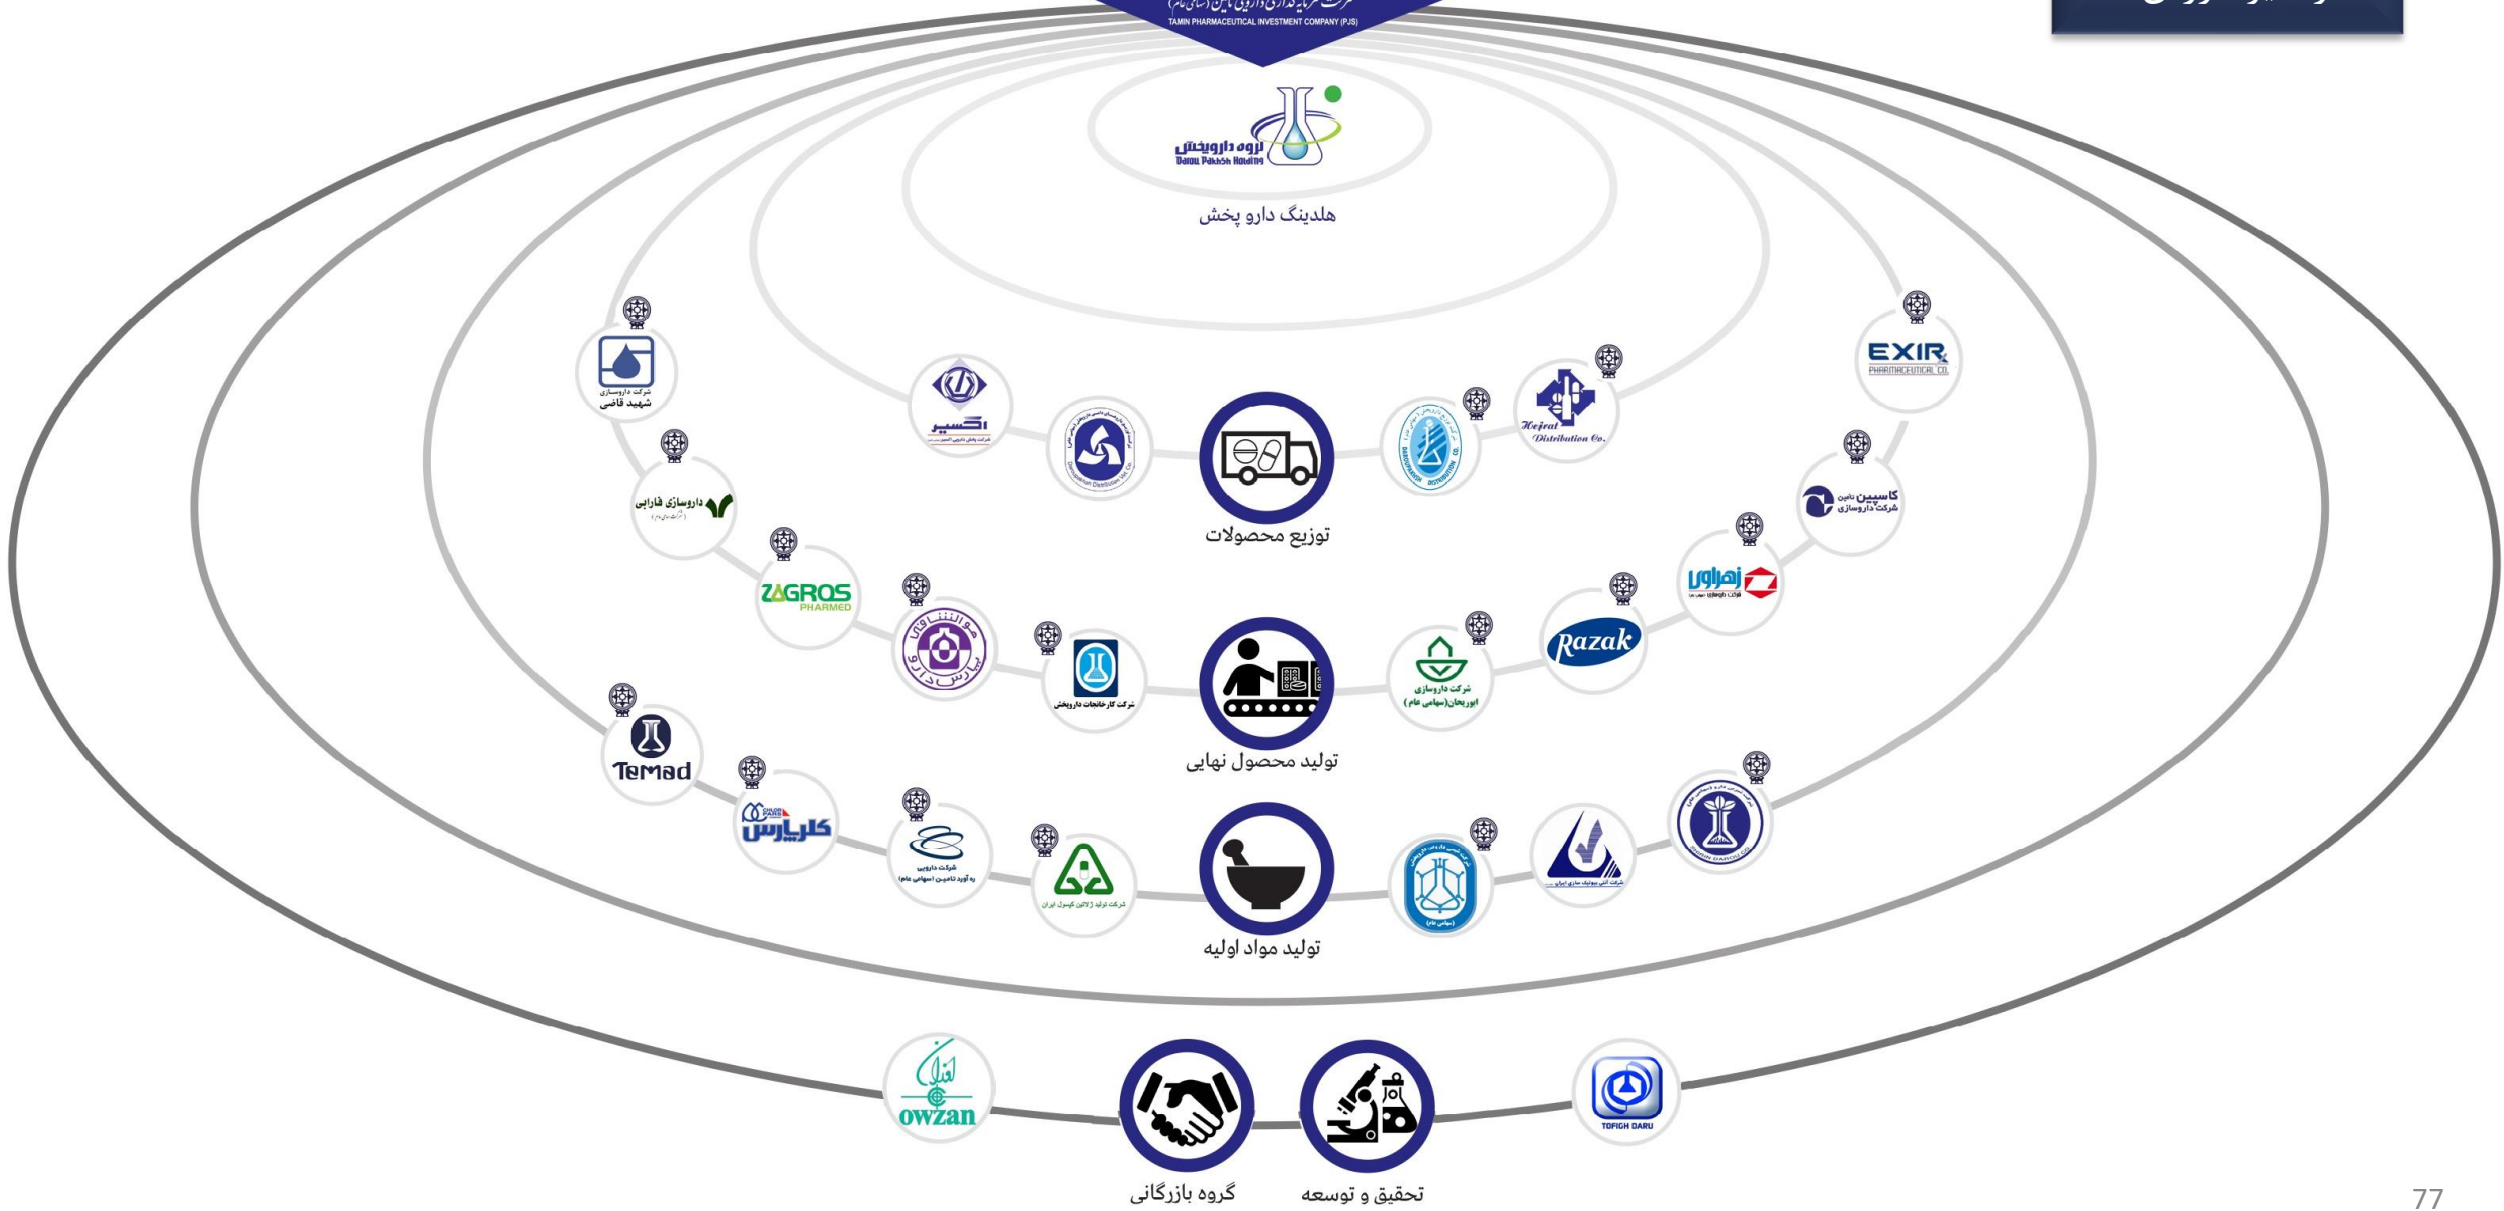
شرکت سرمایه گذاری دارویی تامین (سهامی عام)
TAMIN PHARMACEUTICAL INVESTMENT COMPANY (PJS)

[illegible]

گروه داروپخش
Darou Pakhsh Holding

هلدینگ دارو پخش

شرکت داروسازی شهید قاضی

اکسیر
شرکت پخش دارویی اکسیر

EXIR PHARMACEUTICAL CO.

Hejrat Distribution Co.

توزیع محصولات

داروسازی فارابی

کاسپین تامین شرکت داروسازی

ZAGROS PHARMED

زهراوی

Razak

شرکت کارخانجات داروپخش

شرکت داروسازی ابوریحان (سهامی عام)

تولید محصول نهایی

Temad

کلرپارس

شرکت دارویی ره آورد تامین (سهامی عام)

شرکت تولید ژلاتین کپسول ایران

شرکت آنتی بیوتیک سازی ایران

تولید مواد اولیه

owzan

TOFIGH DARU

گروه بازرگانی

تحقیق و توسعه

77